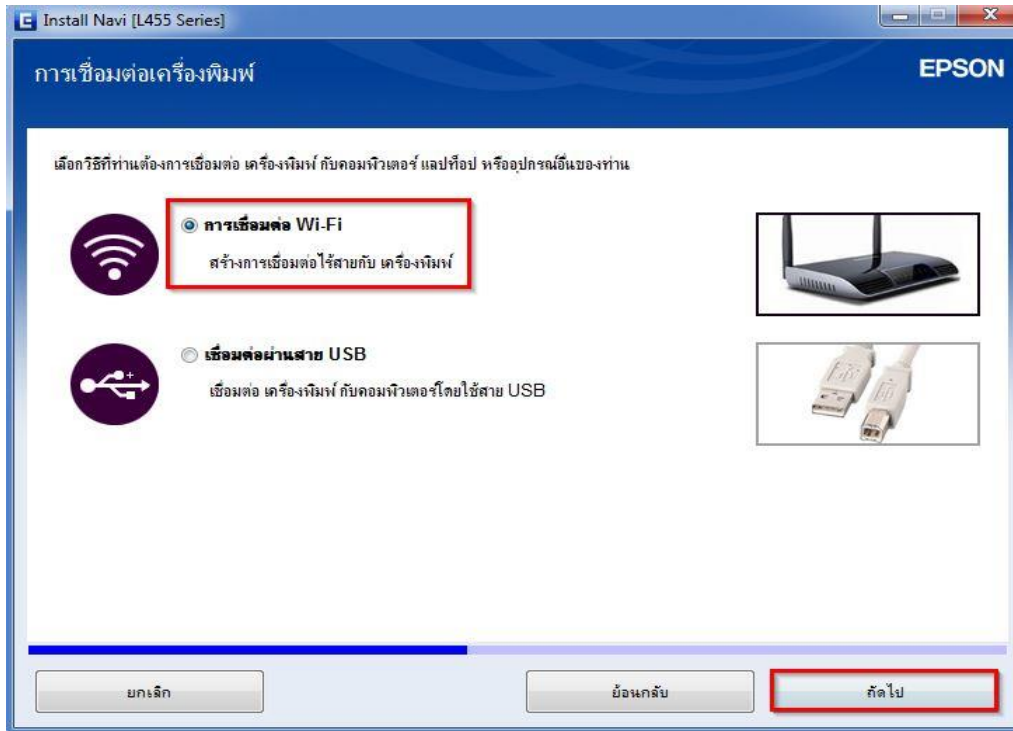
Install Navi [L455 Series]

การเชื่อมต่อเครื่องพิมพ์

EPSON

เลือกวิธีที่ท่านต้องการเชื่อมต่อ เครื่องพิมพ์ กับคอมพิวเตอร์ แลปท็อป หรืออุปกรณ์อื่นของท่าน

การเชื่อมต่อ Wi-Fi

สร้างการเชื่อมต่อไร้สายกับ เครื่องพิมพ์

เชื่อมต่อผ่านสาย USB

เชื่อมต่อ เครื่องพิมพ์ กับคอมพิวเตอร์โดยใช้สาย USB

ยกเลิก

ย้อนกลับ

ถัดไป